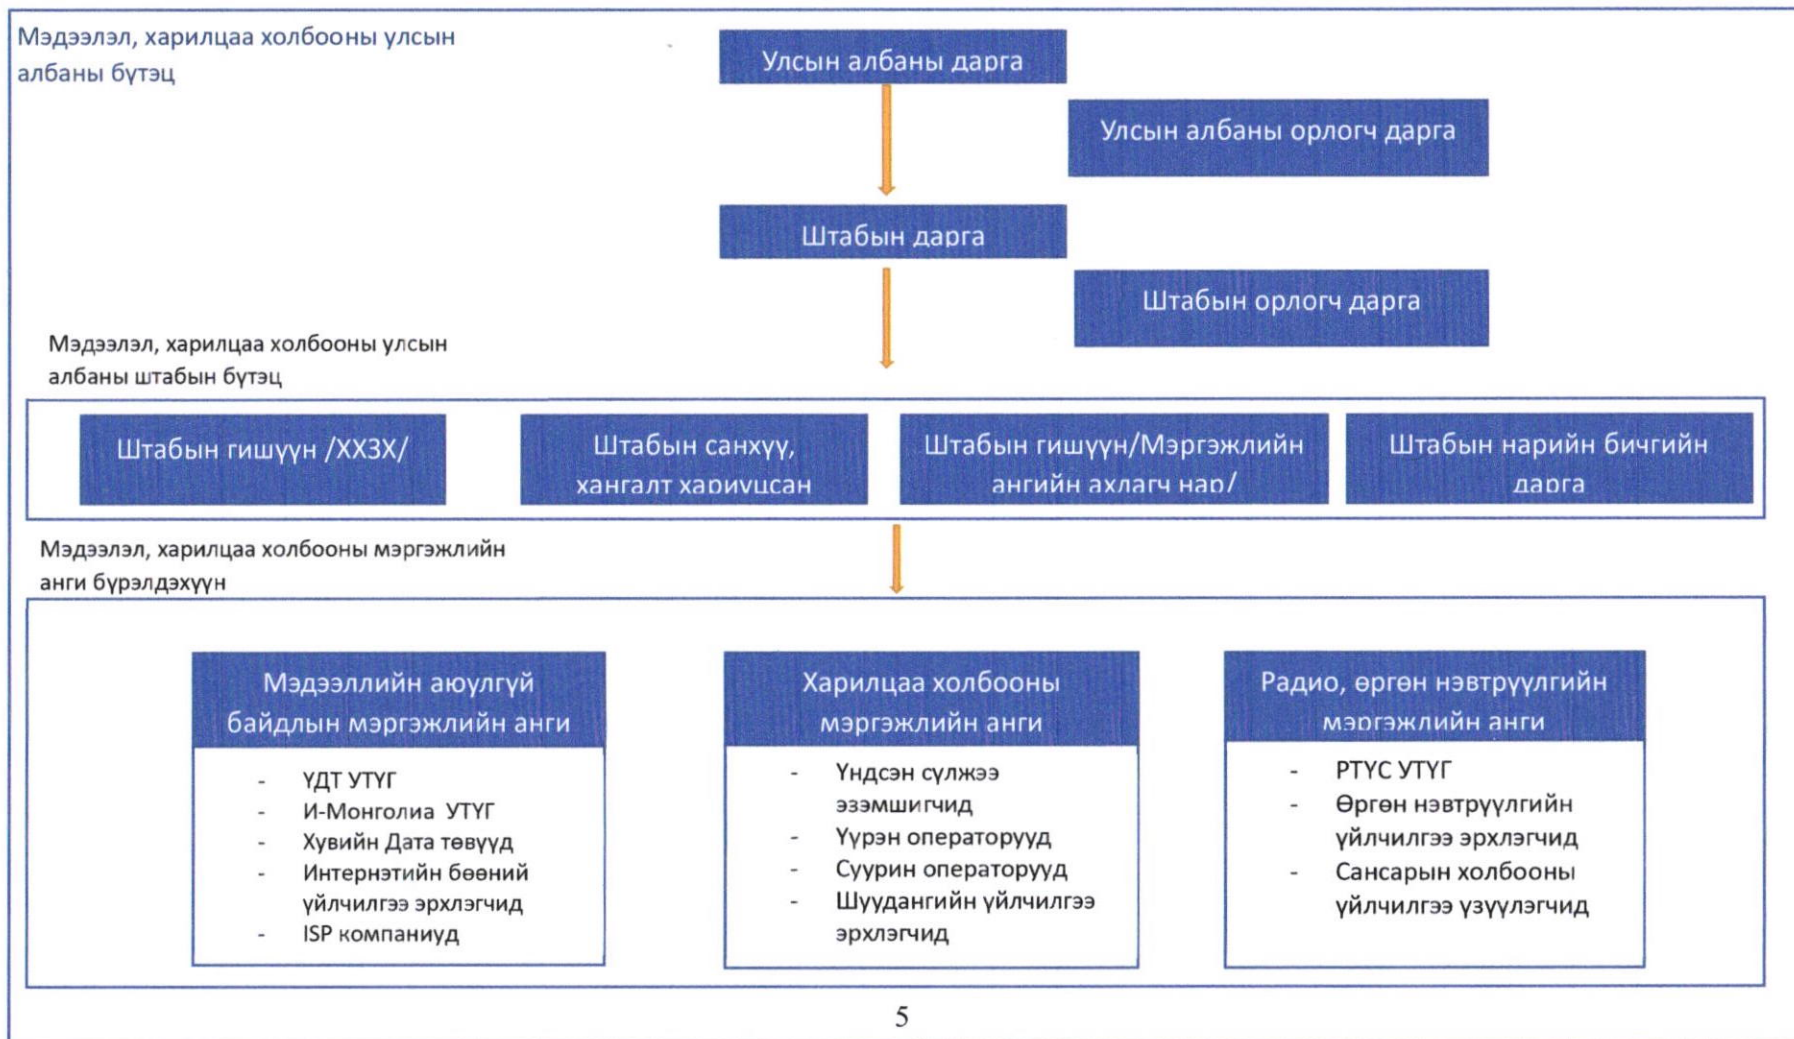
Мэдээлэл, харилцаа холбооны улсын албаны бүтэц

Улсын албаны дарга

Улсын албаны орлогч дарга

Штабын дарга

Штабын орлогч дарга

Мэдээлэл, харилцаа холбооны улсын албаны штабын бүтэц

Штабын гишүүн /ХХЗХ/

Штабын санхүү, хангалт хариуцсан

Штабын гишүүн/Мэргэжлийн ангийн ахлагч нар/

Штабын нарийн бичгийн дарга

Мэдээлэл, харилцаа холбооны мэргэжлийн анги бүрэлдэхүүн

Мэдээллийн аюулгүй байдлын мэргэжлийн анги

- ҮДТ УТҮГ
- И-Монголиа УТҮГ
- Хувийн Дата төвүүд
- Интернэтийн бөөний үйлчилгээ эрхлэгчид
- ISP компаниуд

Харилцаа холбооны мэргэжлийн анги

- Үндсэн сүлжээ эзэмшигчид
- Үүрэн операторууд
- Суурин операторууд
- Шуудангийн үйлчилгээ эрхлэгчид

Радио, өргөн нэвтрүүлгийн мэргэжлийн анги

- РТҮС УТҮГ
- Өргөн нэвтрүүлгийн үйлчилгээ эрхлэгчид
- Сансарын холбооны үйлчилгээ үзүүлэгчид

5